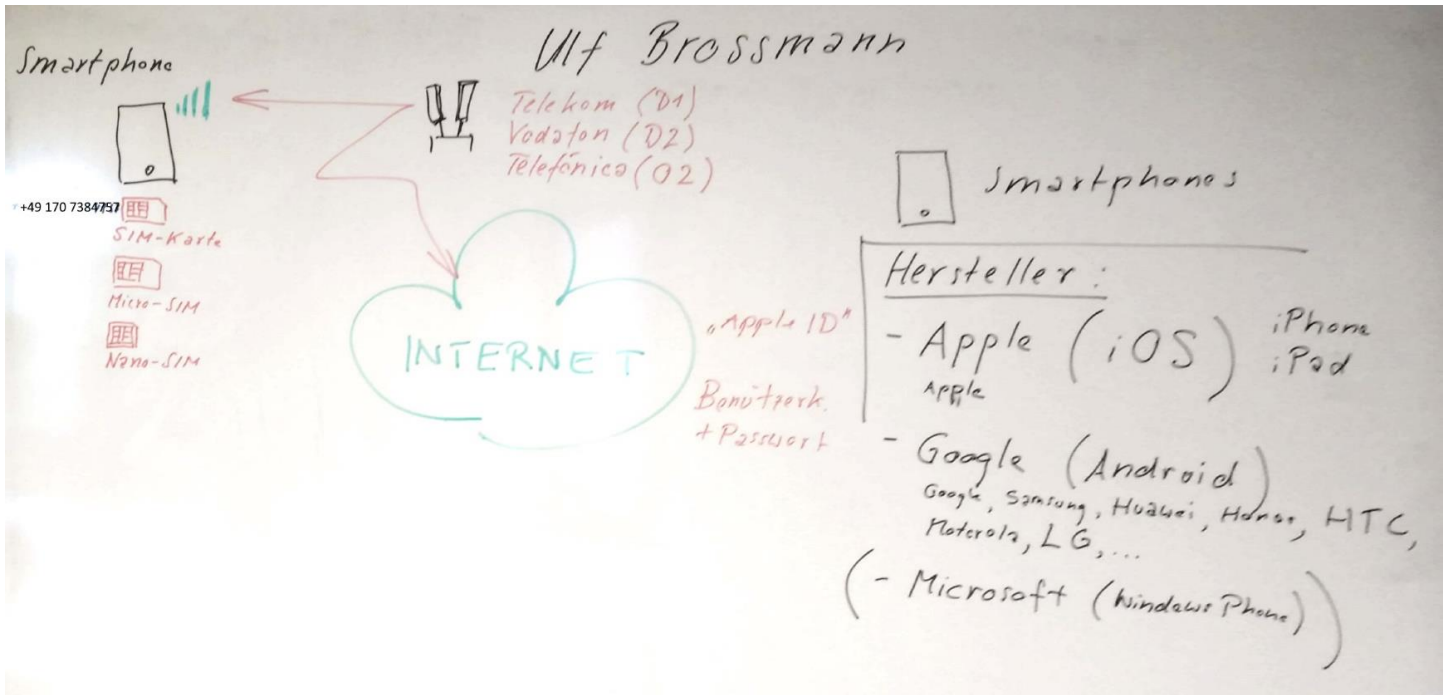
Ulf Brossmann

Smartphone

+49 170 7384757

SIM-Karte

Micro-SIM

Nano-SIM

Telekom (D1)
Vodafon (D2)
Telefónica (O2)

INTERNET

„Apple ID"

Benutzerk.
+ Passwort

Smartphones

Hersteller:

- Apple (iOS) iPhone iPad
Apple

- Google (Android)
Google, Samsung, Huawei, Honor, HTC, Motorola, LG, ...

(- Microsoft (Windows Phone))